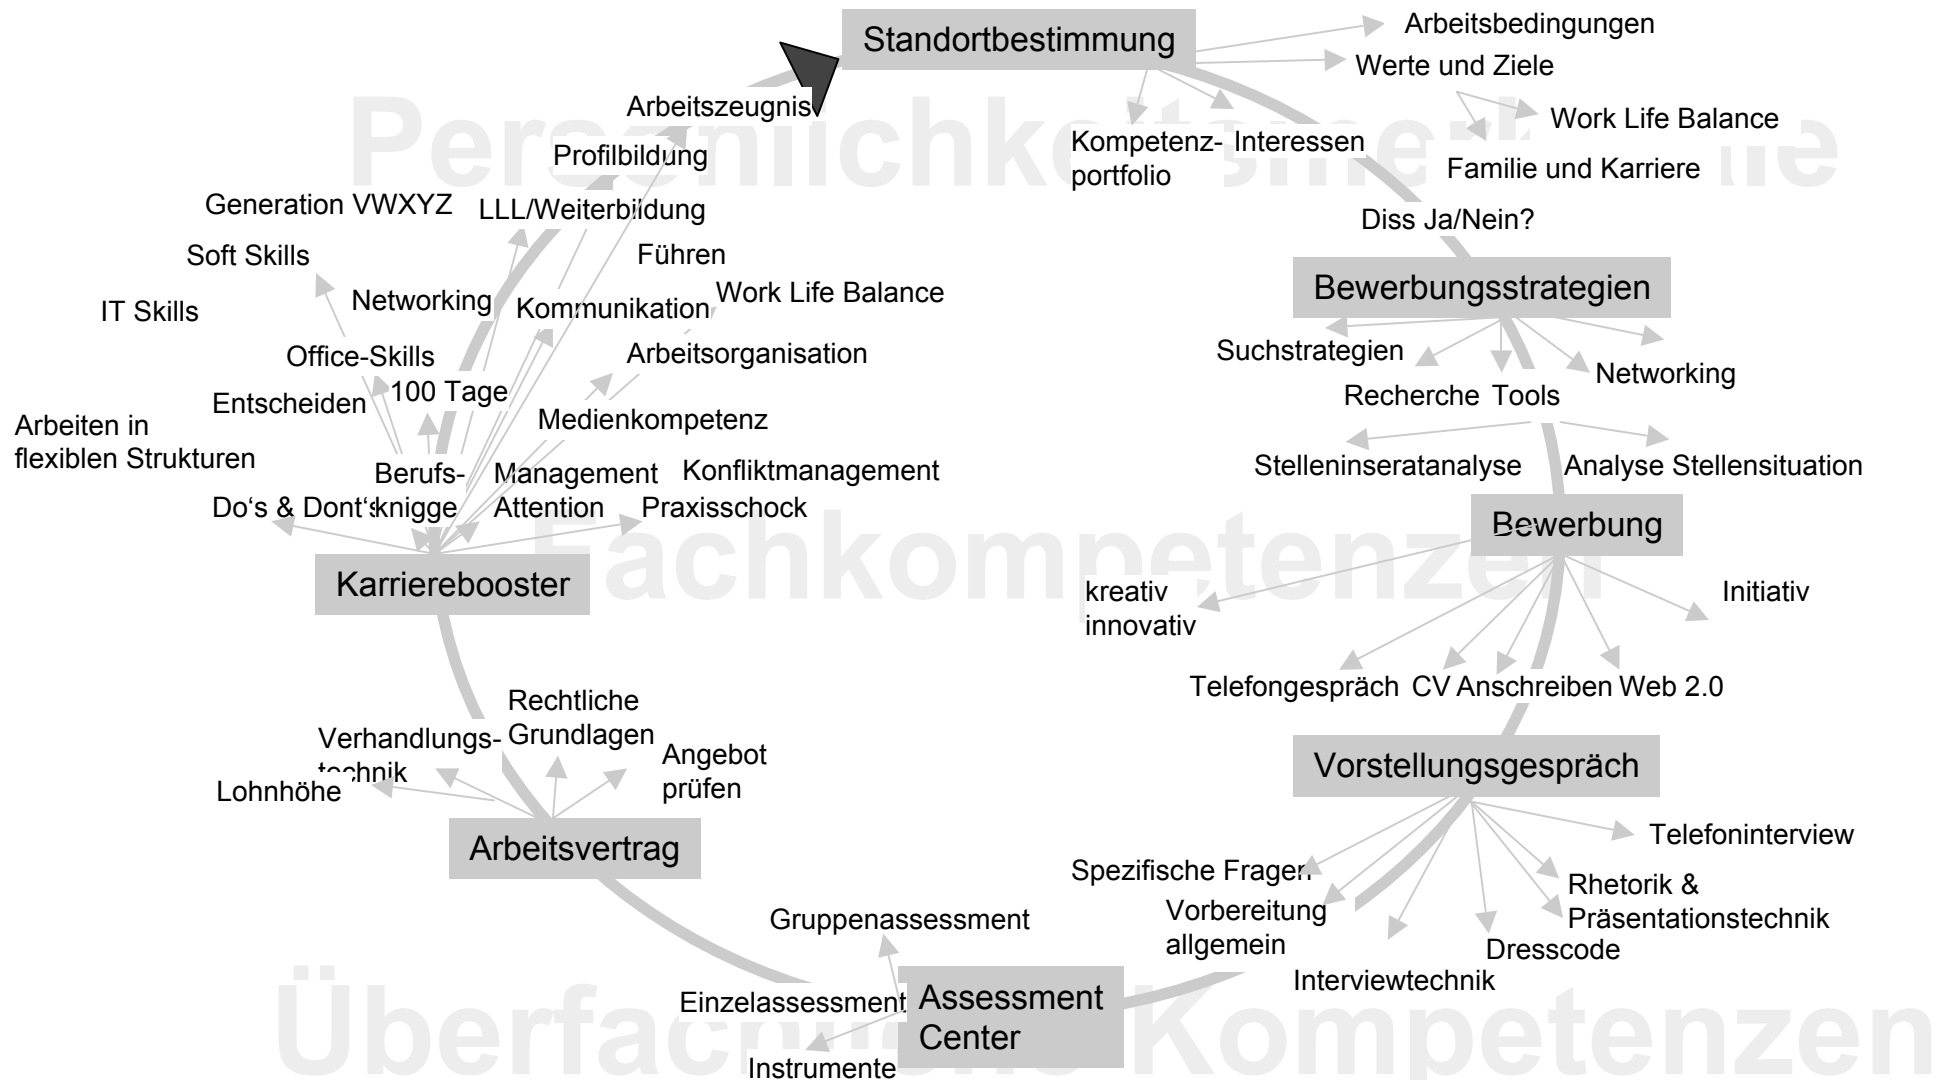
Standortbestimmung

Arbeitsbedingungen

Werte und Ziele

Work Life Balance

Familie und Karriere

Kompetenzportfolio

Interessen

Diss Ja/Nein?

Persönlichkeitsmerkmale

Arbeitszeugnis

Profilbildung

Generation VWXYZ

LLL/Weiterbildung

Soft Skills

Führen

IT Skills

Networking

Kommunikation

Work Life Balance

Office-Skills

Arbeitsorganisation

Entscheiden

100 Tage

Arbeiten in flexiblen Strukturen

Medienkompetenz

Berufsknigge

Management Attention

Konfliktmanagement

Do's & Dont's

Praxisschock

Karrierebooster

Bewerbungsstrategien

Suchstrategien

Networking

Recherche Tools

Stelleninseratanalyse

Analyse Stellensituation

Fachkompetenzen

Bewerbung

kreativ innovativ

Initiativ

Telefongespräch

CV

Anschreiben

Web 2.0

Rechtliche Grundlagen

Verhandlungstechnik

Angebot prüfen

Lohnhöhe

Arbeitsvertrag

Vorstellungsgespräch

Telefoninterview

Spezifische Fragen

Rhetorik & Präsentationstechnik

Vorbereitung allgemein

Dresscode

Gruppenassessment

Interviewtechnik

Einzelassessment

Assessment Center

Instrumente

Überfachliche Kompetenzen